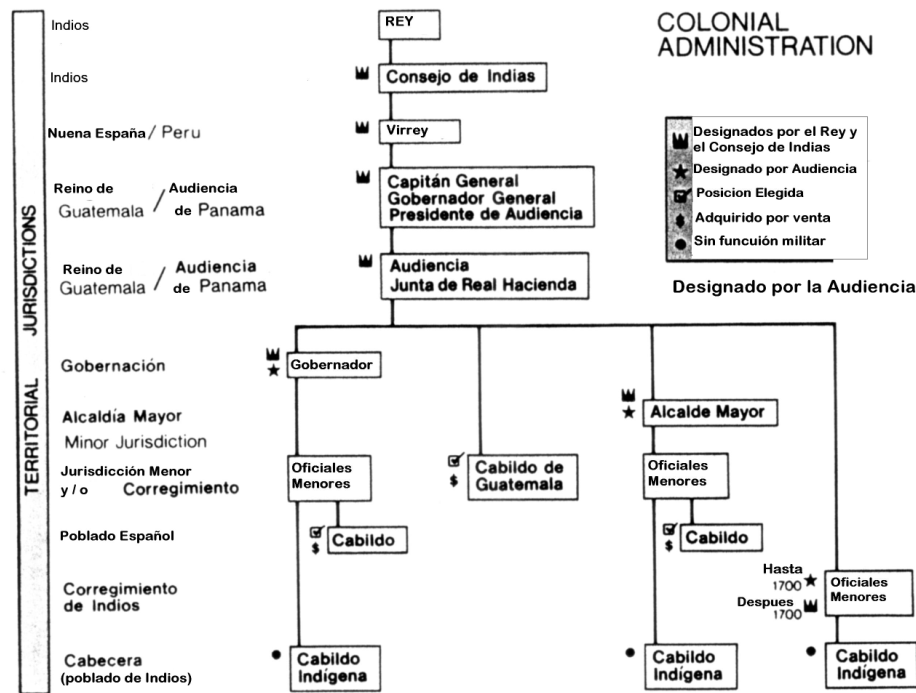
TERRITORIAL JURISDICTIONS

COLONIAL ADMINISTRATION

Indios — REY

Indios — Consejo de Indias

Nuena España / Peru — Virrey

Reino de Guatemala / Audiencia de Panama — Capitán General Gobernador General Presidente de Audiencia

Reino de Guatemala / Audiencia de Panama — Audiencia Junta de Real Hacienda

Designados por el Rey y el Consejo de Indias
Designado por Audiencia
Posicion Elegida
Adquirido por venta
Sin funcuión militar

Designado por la Audiencia

Gobernación — Gobernador

Alcaldía Mayor
Minor Jurisdiction — Alcalde Mayor

Jurisdicción Menor y / o Corregimiento — Oficiales Menores — Cabildo de Guatemala — Oficiales Menores

Poblado Español — Cabildo — Cabildo

Corregimiento de Indios — Hasta 1700 — Despues 1700 — Oficiales Menores

Cabecera (poblado de Indios) — Cabildo Indígena — Cabildo Indígena — Cabildo Indígena